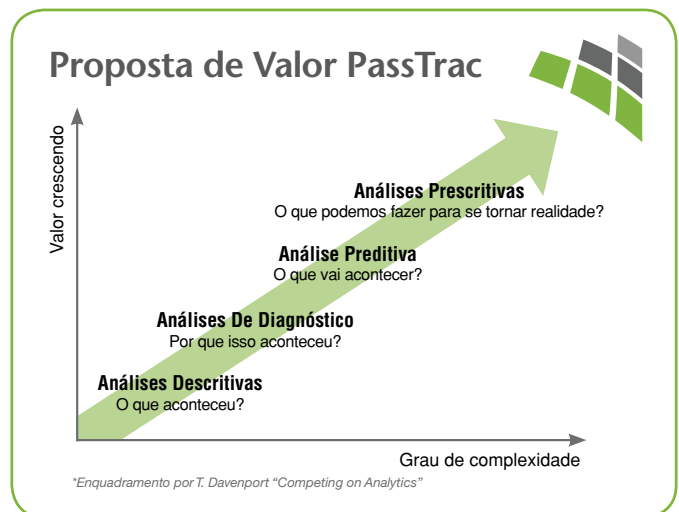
Proposta de Valor PassTrac

Valor crescendo

Análises Prescritivas
O que podemos fazer para se tornar realidade?

Análise Preditiva
O que vai acontecer?

Análises De Diagnóstico
Por que isso aconteceu?

Análises Descritivas
O que aconteceu?

Grau de complexidade

*Enquadramento por T. Davenport "Competing on Analytics"